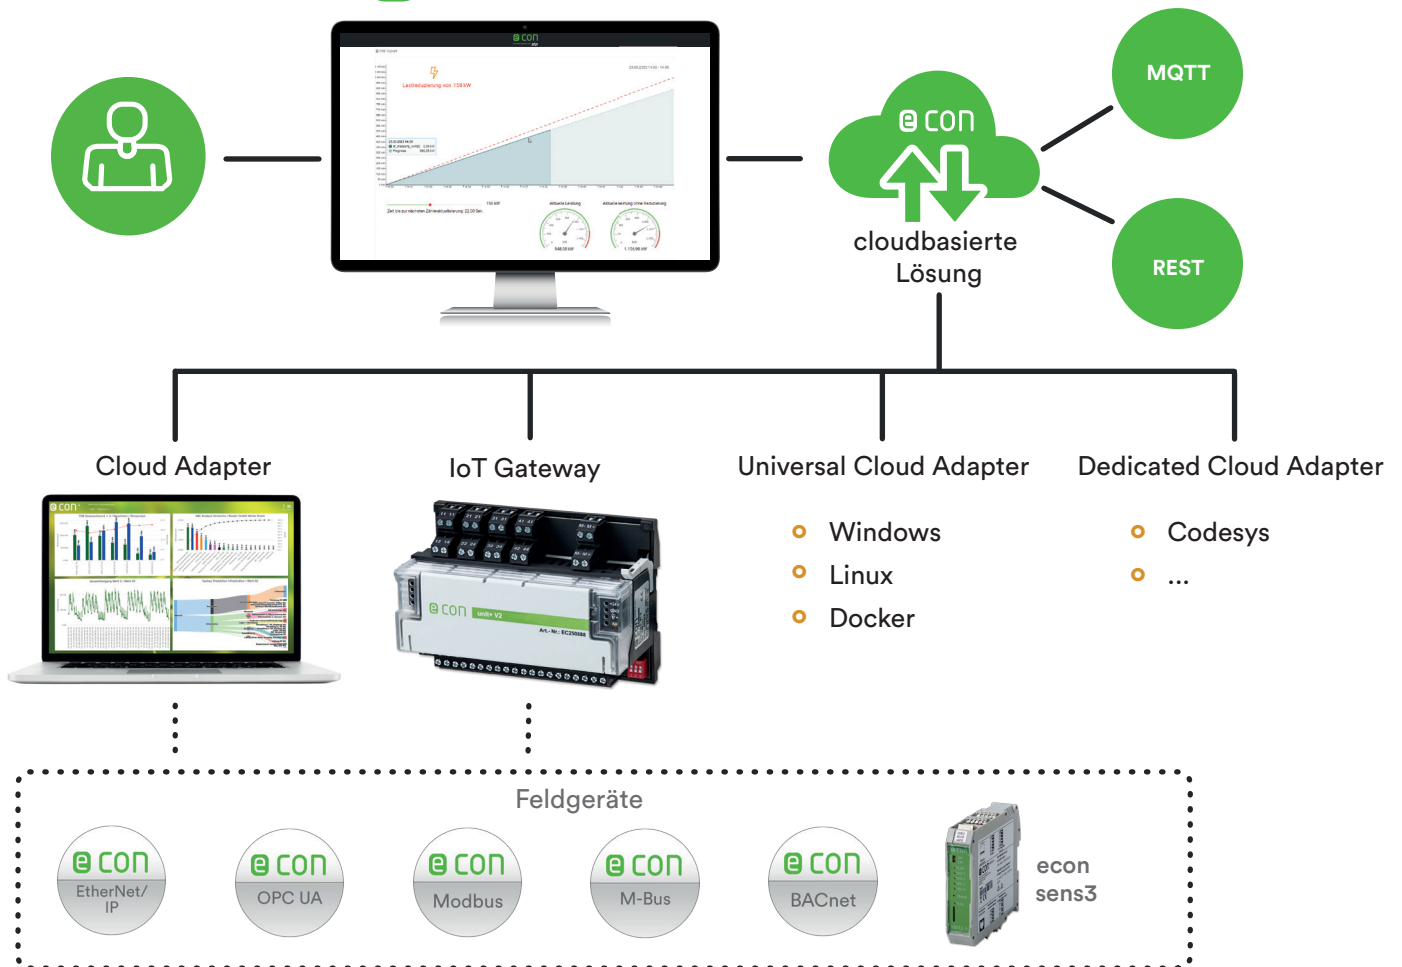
econ

Lastreduzierung von 158 kW

MQTT

econ

cloudbasierte Lösung

REST

Cloud Adapter

IoT Gateway

Universal Cloud Adapter

Dedicated Cloud Adapter

econ

econ unit+ V2

Windows

Linux

Docker

Codesys

...

Feldgeräte

econ EtherNet/IP

econ OPC UA

econ Modbus

econ M-Bus

econ BACnet

econ sens3